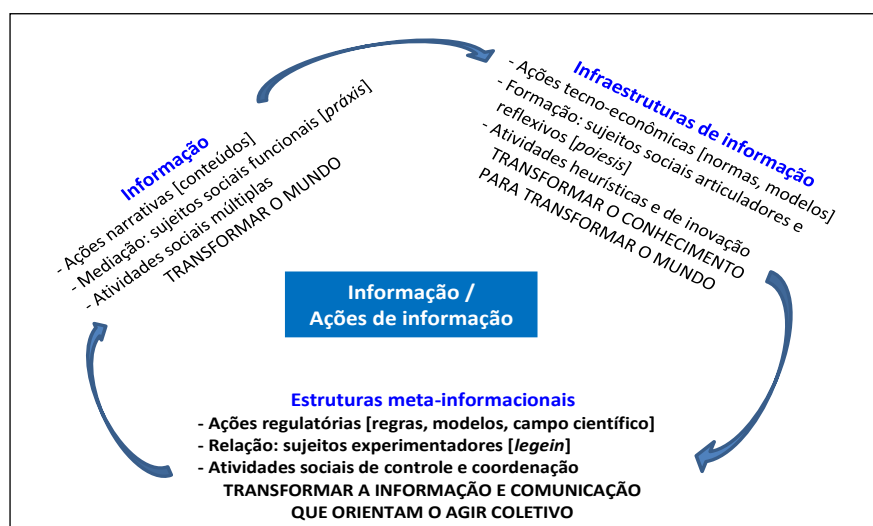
Informação
- Ações narrativas [conteúdos]
- Mediação: sujeitos sociais funcionais [*práxis*]
- Atividades sociais múltiplas
TRANSFORMAR O MUNDO

Infraestruturas de informação
- Ações tecno-econômicas [normas, modelos]
- Formação: sujeitos sociais articuladores e reflexivos [*poiesis*]
- Atividades heurísticas e de inovação
TRANSFORMAR O CONHECIMENTO PARA TRANSFORMAR O MUNDO

Informação / Ações de informação

Estruturas meta-informacionais
- Ações regulatórias [regras, modelos, campo científico]
- Relação: sujeitos experimentadores [*legein*]
- Atividades sociais de controle e coordenação
TRANSFORMAR A INFORMAÇÃO E COMUNICAÇÃO QUE ORIENTAM O AGIR COLETIVO